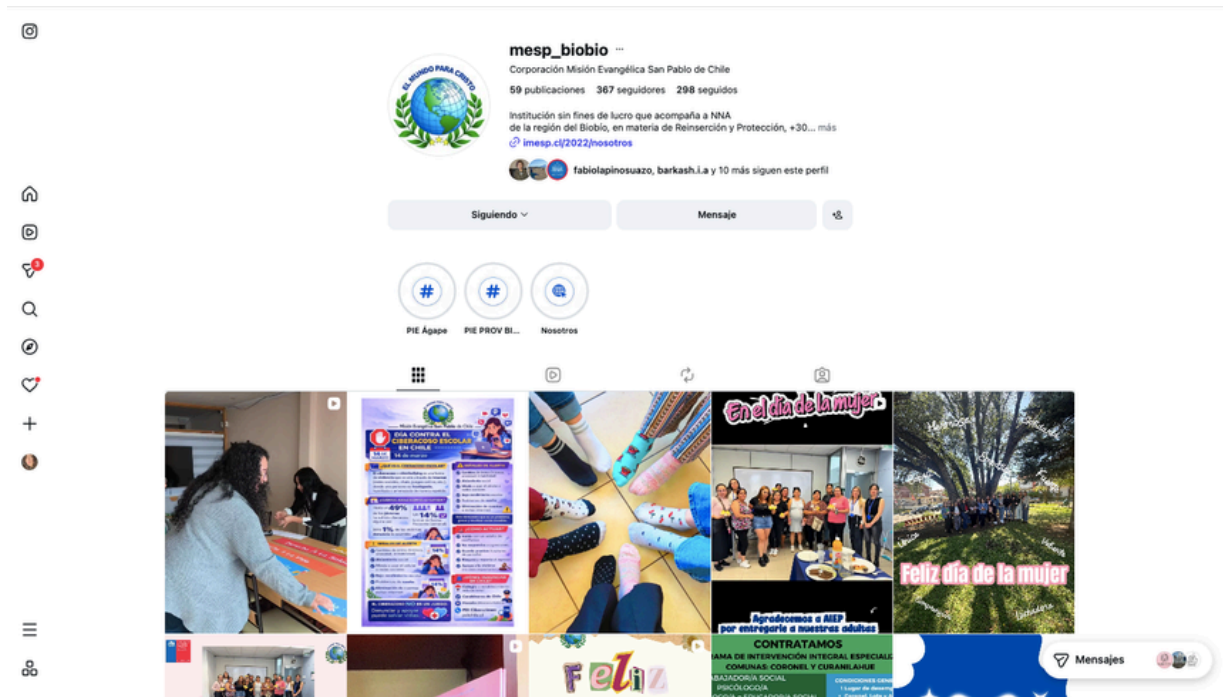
mesp_biobio ···

Corporación Misión Evangélica San Pablo de Chile

59 publicaciones 367 seguidores 298 seguidos

Institución sin fines de lucro que acompaña a NNA de la región del Biobío, en materia de Reinserción y Protección, +30... más

imesp.cl/2022/nosotros

fabiolapinosuazo, barkash.i.a y 10 más siguen este perfil

Siguiendo

Mensaje

PIE Ágape

PIE PROV BI...

Nosotros

EL MUNDO PARA CRISTO

DÍA CONTRA EL CIBERACOSO ESCOLAR EN CHILE

14 de marzo

En el día de la mujer

Agradecemos a AIEP por entregarle a nuestras adultas

Feliz día de la mujer

Feliz

CONTRATAMOS

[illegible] DE INTERVENCIÓN INTEGRAL ESPECIALIZADA

COMUNAS: CORONEL Y CURANILAHUE

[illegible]ABAJADOR/A SOCIAL

PSICÓLOGO/A

Mensajes